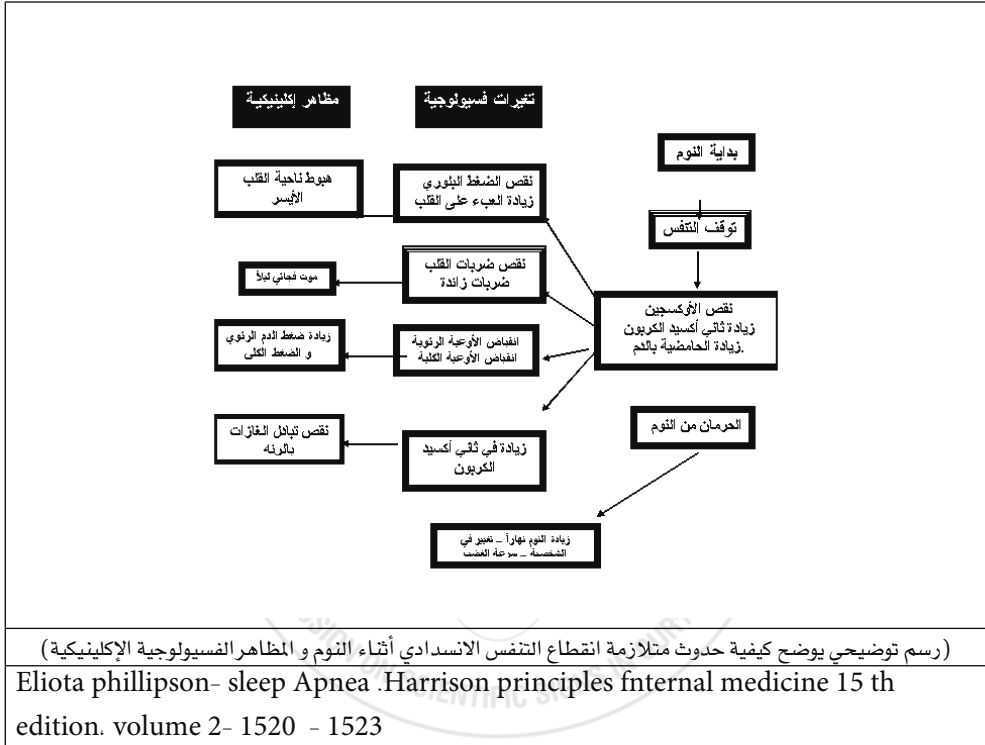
مظاهر إكلينيكية

تغيرات فسيولوجية

بداية النوم

هبوط ناحية القلب الأيسر

نقص الضغط البلوري زيادة العبء على القلب

توقف التنفس

موت فجائي ليلاً

نقص ضربات القلب ضربات زائدة

نقص الأوكسجين زيادة ثاني أكسيد الكربون زيادة الحامضية بالدم.

زيادة ضغط الدم الرئوي و الضغط الكلى

انقباض الأوعية الرئوية انقباض الأوعية الكلية

الحرمان من النوم

نقص تبادل الغازات بالرئه

زيادة في ثاني أكسيد الكربون

زيادة النوم نهاراً _ تغيير في الشخصية _ سرعة الغضب

(رسم توضيحي يوضح كيفية حدوث متلازمة انقطاع التنفس الانسدادي أثناء النوم و المظاهر الفسيولوجية الإكلينيكية)

Eliota phillipson- sleep Apnea .Harrison principles fnternal medicine 15 th edition، volume 2- 1520 - 1523